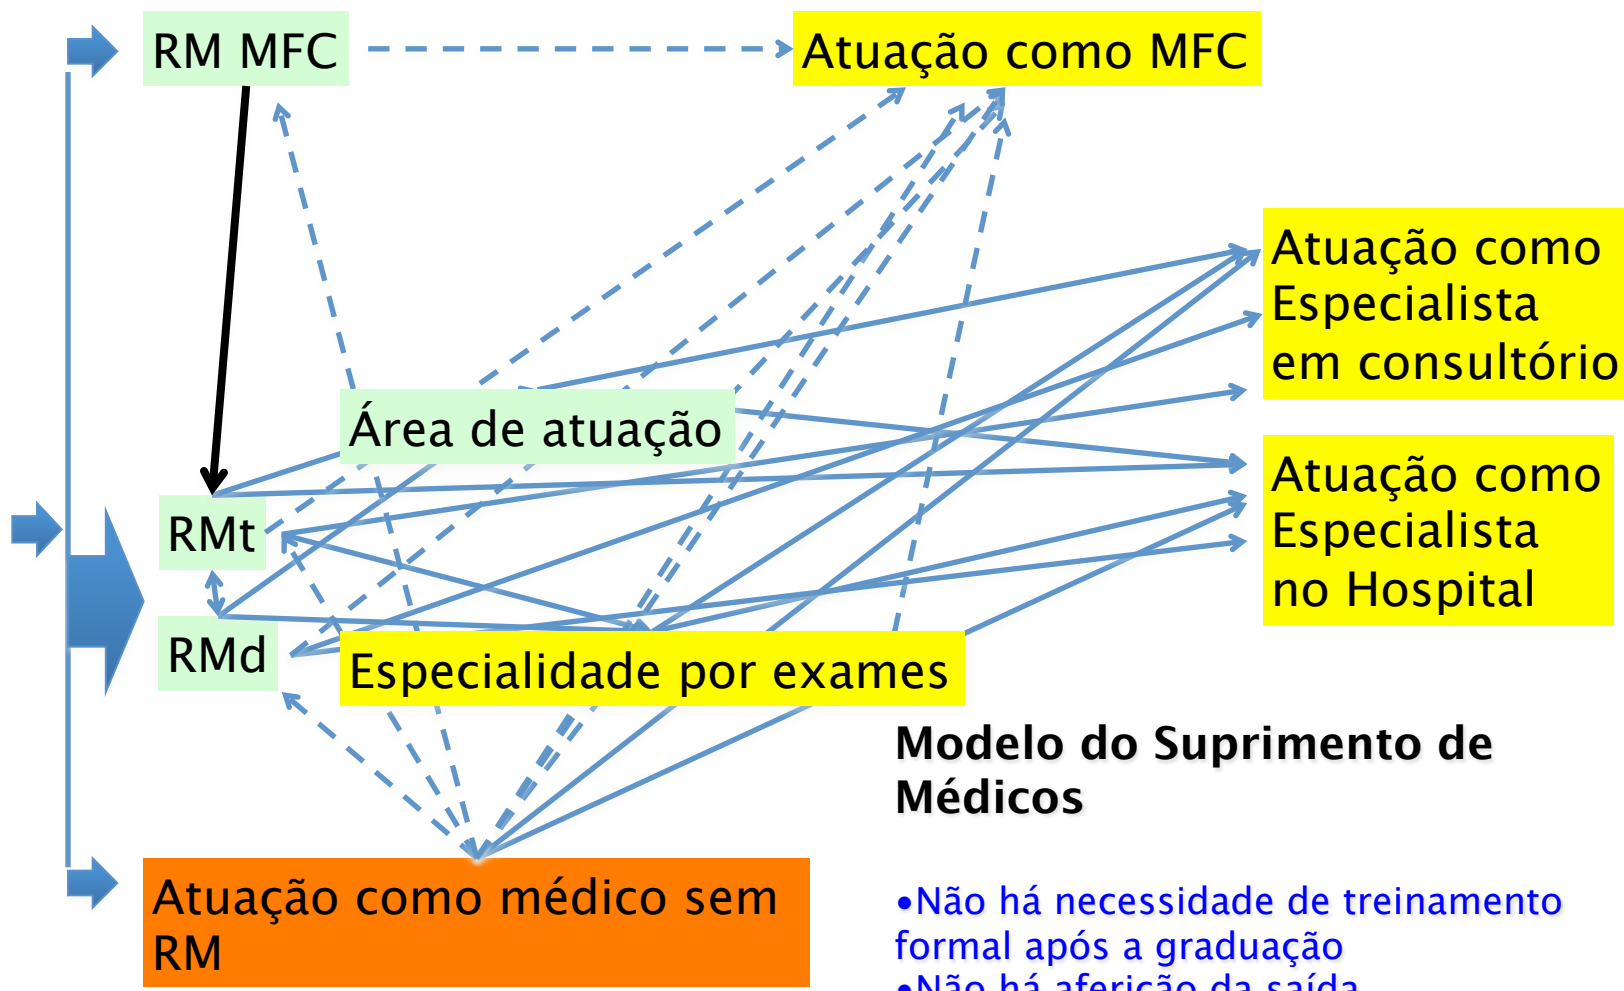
RM MFC

Atuação como MFC

Atuação como Especialista em consultório

Área de atuação

Atuação como Especialista no Hospital

RMt

RMd

Especialidade por exames

Modelo do Suprimento de Médicos

Atuação como médico sem RM

•Não há necessidade de treinamento formal após a graduação
•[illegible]